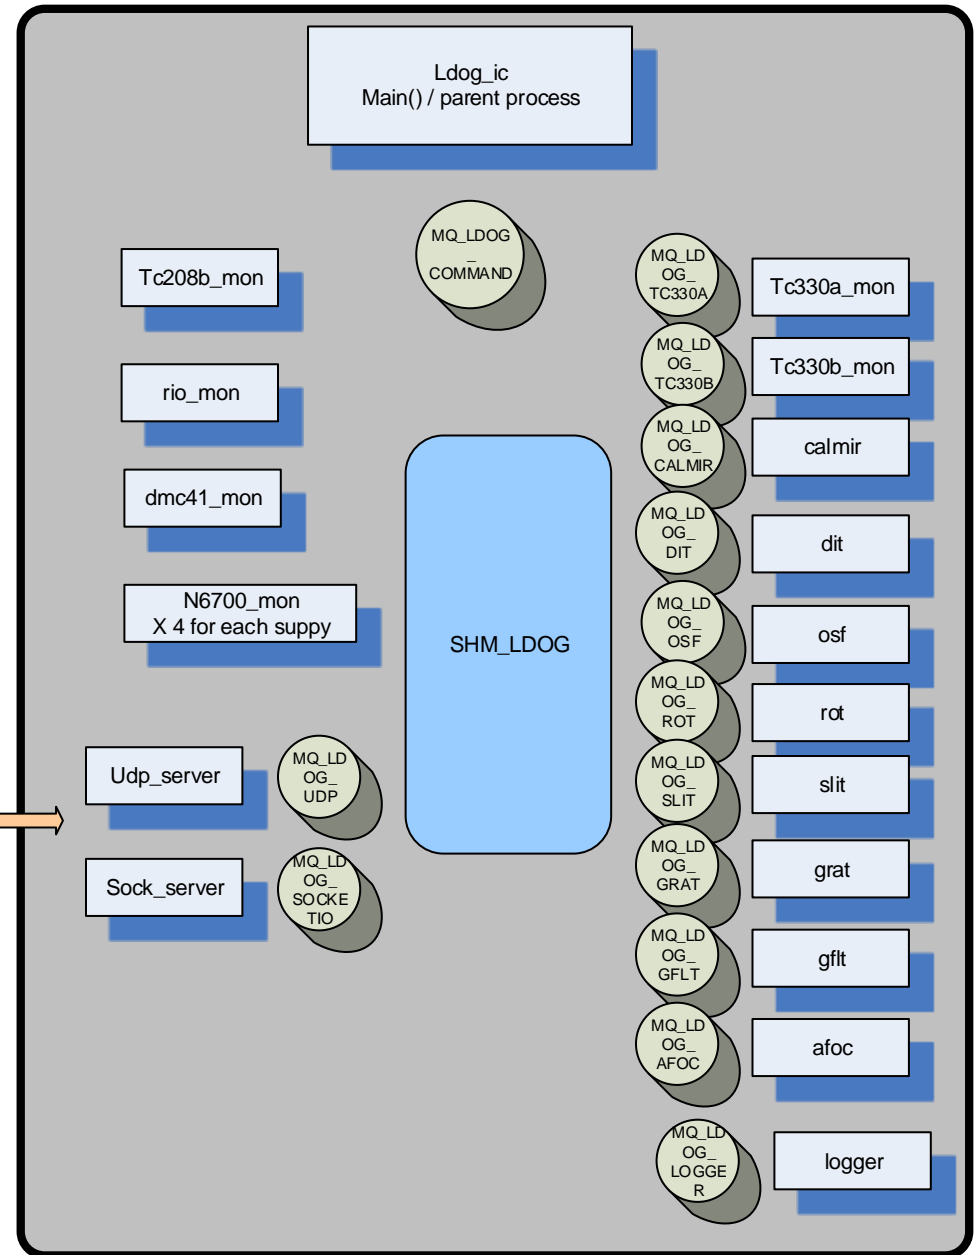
Ldog_ic
Main() / parent process

MQ_LDOG_COMMAND

Tc208b_mon

rio_mon

dmc41_mon

N6700_mon
X 4 for each suppy

SHM_LDOG

MQ_LDOG_TC330A
Tc330a_mon

MQ_LDOG_TC330B
Tc330b_mon

MQ_LDOG_CALMIR
calmir

MQ_LDOG_DIT
dit

MQ_LDOG_OSF
osf

MQ_LDOG_ROT
rot

MQ_LDOG_SLIT
slit

MQ_LDOG_GRAT
grat

MQ_LDOG_GFLT
gflt

MQ_LDOG_AFOC
afoc

MQ_LDOG_LOGGER
logger

Udp_server
MQ_LDOG_UDP

Sock_server
MQ_LDOG_SOCKETIO